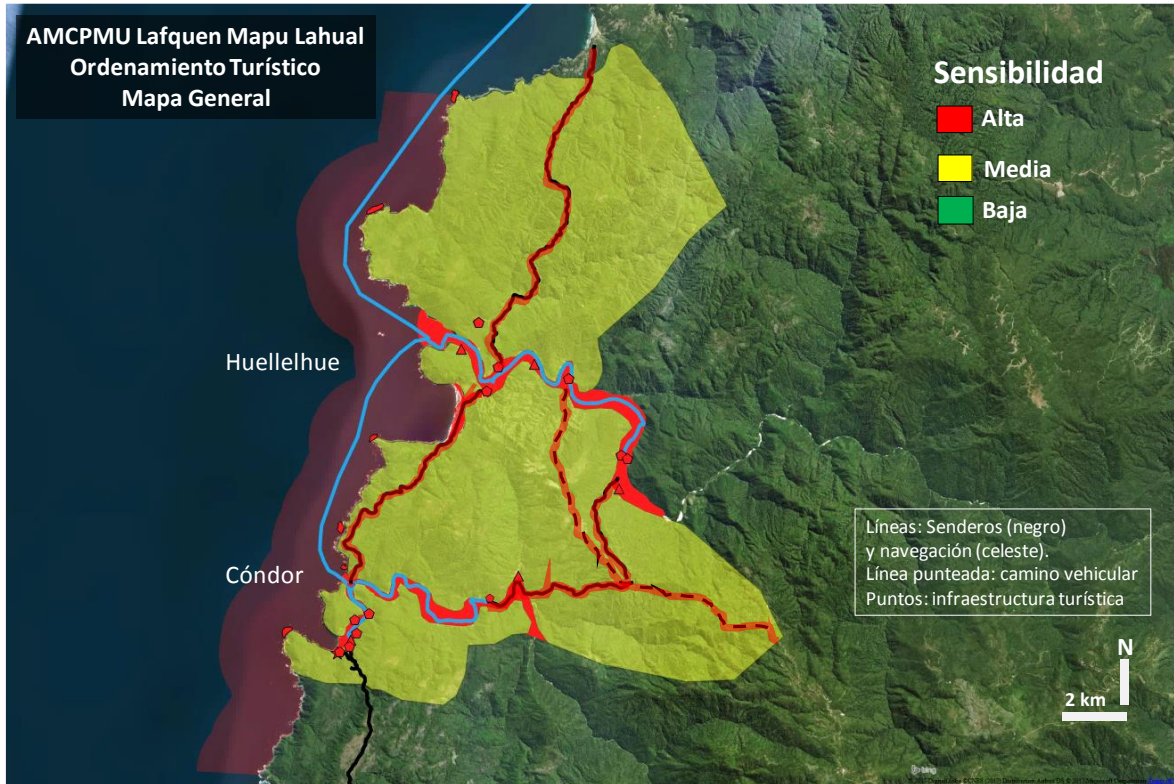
AMCPMU Lafquen Mapu Lahual
Ordenamiento Turístico
Mapa General

Sensibilidad
Alta
Media
Baja

Huellelhue

Cóndor

Líneas: Senderos (negro)
y navegación (celeste).
Línea punteada: camino vehicular
Puntos: infraestructura turística

N
2 km